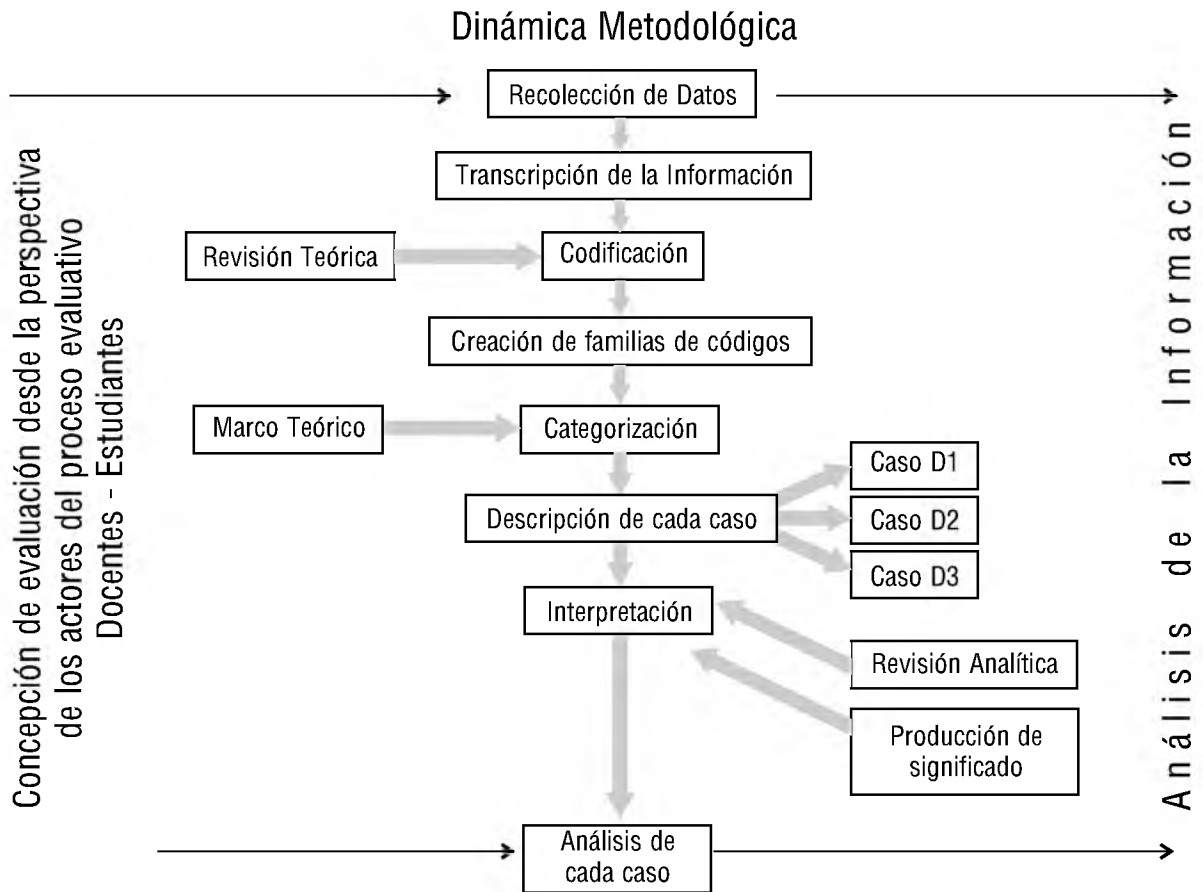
Dinámica Metodológica

Concepción de evaluación desde la perspectiva de los actores del proceso evaluativo Docentes - Estudiantes

Recolección de Datos

Transcripción de la Información

Revisión Teórica

Codificación

Creación de familias de códigos

Marco Teórico

Categorización

Caso D1

Descripción de cada caso

Caso D2

Caso D3

Interpretación

Revisión Analítica

Producción de significado

Análisis de cada caso

Análisis de la Información